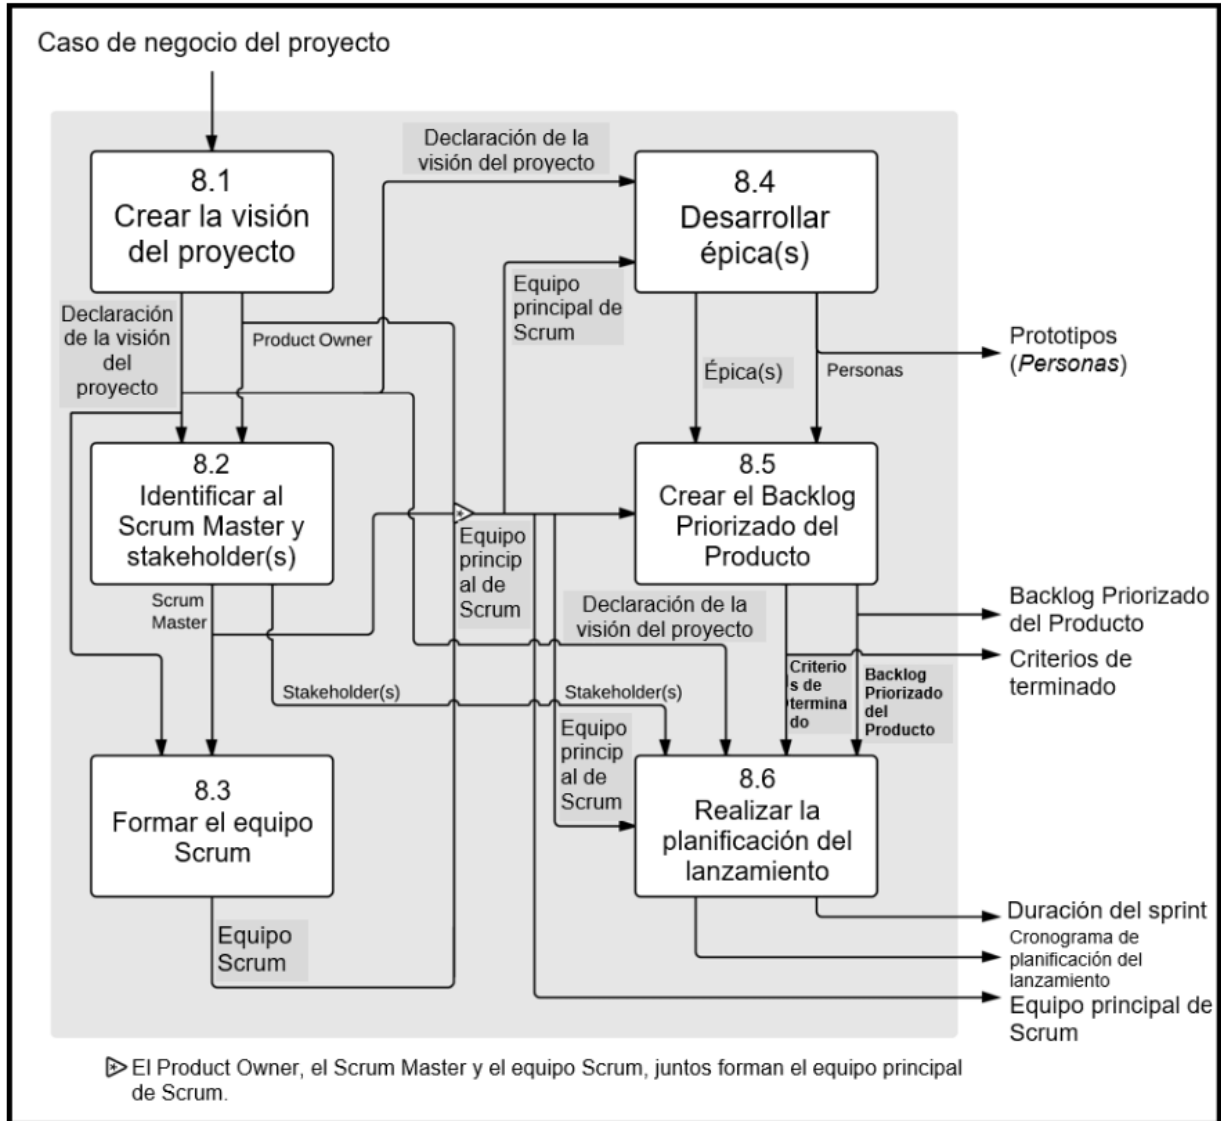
Caso de negocio del proyecto

8.1
Crear la visión del proyecto

Declaración de la visión del proyecto

8.4
Desarrollar épica(s)

Equipo principal de Scrum

Declaración de la visión del proyecto

Product Owner

Prototipos (*Personas*)

Épica(s)

Personas

8.2
Identificar al Scrum Master y stakeholder(s)

8.5
Crear el Backlog Priorizado del Producto

Equipo principal de Scrum

Scrum Master

Declaración de la visión del proyecto

Backlog Priorizado del Producto

Criterios de terminado

Criterios de terminado

Backlog Priorizado del Producto

Stakeholder(s)

Stakeholder(s)

Equipo principal de Scrum

8.3
Formar el equipo Scrum

8.6
Realizar la planificación del lanzamiento

Duración del sprint

Equipo Scrum

Cronograma de planificación del lanzamiento

Equipo principal de Scrum

El Product Owner, el Scrum Master y el equipo Scrum, juntos forman el equipo principal de Scrum.